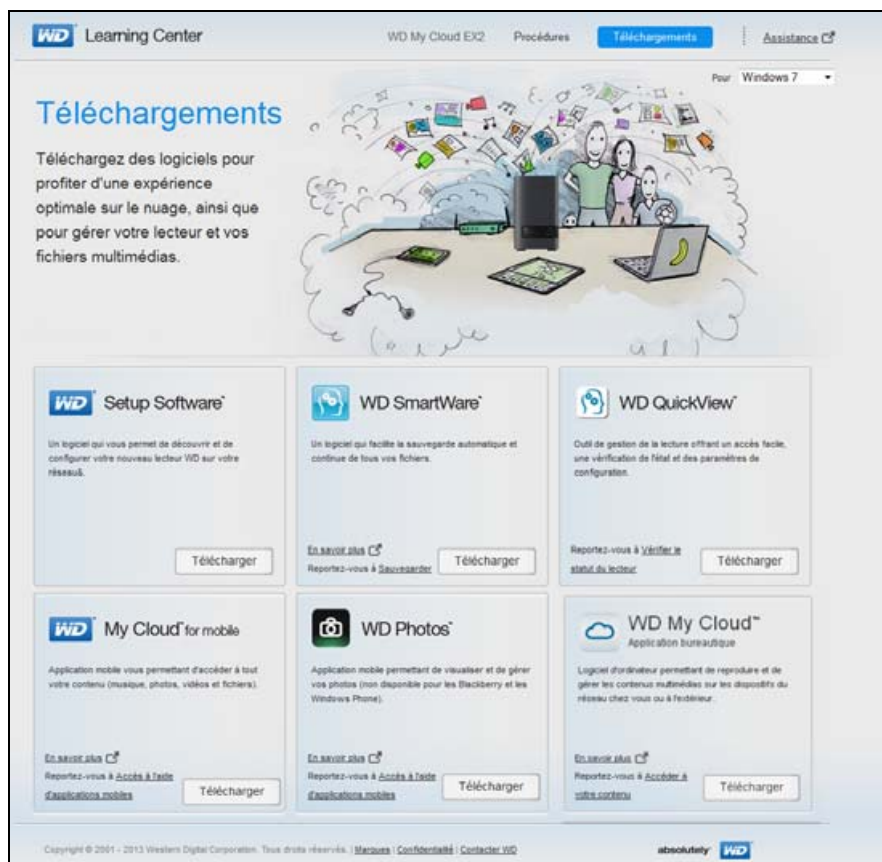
WD Learning Center

WD My Cloud EX2 Procédures Téléchargements Assistance

Pour Windows 7

Téléchargements

Téléchargez des logiciels pour profiter d'une expérience optimale sur le nuage, ainsi que pour gérer votre lecteur et vos fichiers multimédias.

WD Setup Software

Un logiciel qui vous permet de découvrir et de configurer votre nouveau lecteur WD sur votre réseau.

Télécharger

WD SmartWare

Un logiciel qui facilite la sauvegarde automatique et continue de tous vos fichiers.

En savoir plus

Reportez-vous à Sauvegarder

Télécharger

WD QuickView

Outil de gestion de la lecture offrant un accès facile, une vérification de l'état et des paramètres de configuration.

Reportez-vous à Vérifier le statut du lecteur

Télécharger

WD My Cloud for mobile

Application mobile vous permettant d'accéder à tout votre contenu (musique, photos, vidéos et fichiers).

En savoir plus

Reportez-vous à Accès à l'aide d'applications mobiles

Télécharger

WD Photos

Application mobile permettant de visualiser et de gérer vos photos (non disponible pour les Blackberry et les Windows Phone).

En savoir plus

Reportez-vous à Accès à l'aide d'applications mobiles

Télécharger

WD My Cloud™
Application bureautique

Logiciel d'ordinateur permettant de reproduire et de gérer les contenus multimédias sur les dispositifs du réseau chez vous ou à l'extérieur.

En savoir plus

Reportez-vous à Accéder à votre contenu

Télécharger

Copyright © 2001 - 2013 Western Digital Corporation. Tous droits réservés. | Marques | Confidentialité | Contacter WD

absolutely WD